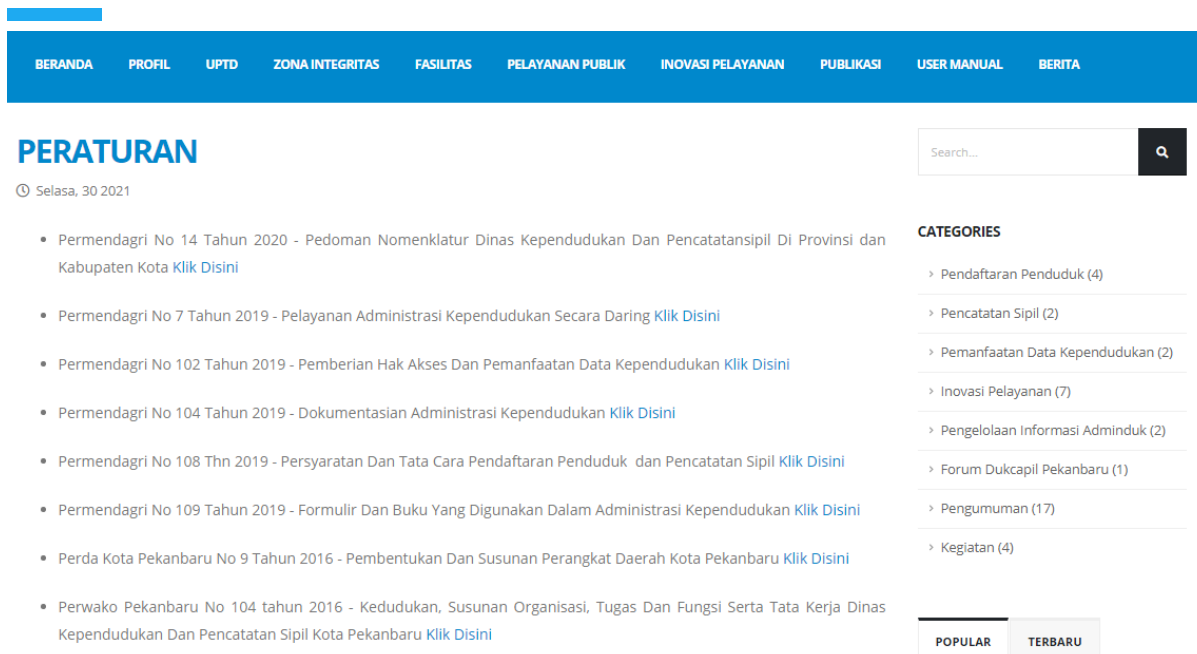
BERANDA PROFIL UPTD ZONA INTEGRITAS FASILITAS PELAYANAN PUBLIK INOVASI PELAYANAN PUBLIKASI USER MANUAL BERITA

PERATURAN

Selasa, 30 2021

- Permendagri No 14 Tahun 2020 - Pedoman Nomenklatur Dinas Kependudukan Dan Pencatatansipil Di Provinsi dan Kabupaten Kota Klik Disini
- Permendagri No 7 Tahun 2019 - Pelayanan Administrasi Kependudukan Secara Daring Klik Disini
- Permendagri No 102 Tahun 2019 - Pemberian Hak Akses Dan Pemanfaatan Data Kependudukan Klik Disini
- Permendagri No 104 Tahun 2019 - Dokumentasian Administrasi Kependudukan Klik Disini
- Permendagri No 108 Thn 2019 - Persyaratan Dan Tata Cara Pendaftaran Penduduk dan Pencatatan Sipil Klik Disini
- Permendagri No 109 Tahun 2019 - Formulir Dan Buku Yang Digunakan Dalam Administrasi Kependudukan Klik Disini
- Perda Kota Pekanbaru No 9 Tahun 2016 - Pembentukan Dan Susunan Perangkat Daerah Kota Pekanbaru Klik Disini
- Perwako Pekanbaru No 104 tahun 2016 - Kedudukan, Susunan Organisasi, Tugas Dan Fungsi Serta Tata Kerja Dinas Kependudukan Dan Pencatatan Sipil Kota Pekanbaru Klik Disini

Search...

CATEGORIES

Pendaftaran Penduduk (4)
Pencatatan Sipil (2)
Pemanfaatan Data Kependudukan (2)
Inovasi Pelayanan (7)
Pengelolaan Informasi Adminduk (2)
Forum Dukcapil Pekanbaru (1)
Pengumuman (17)
Kegiatan (4)

POPULAR TERBARU